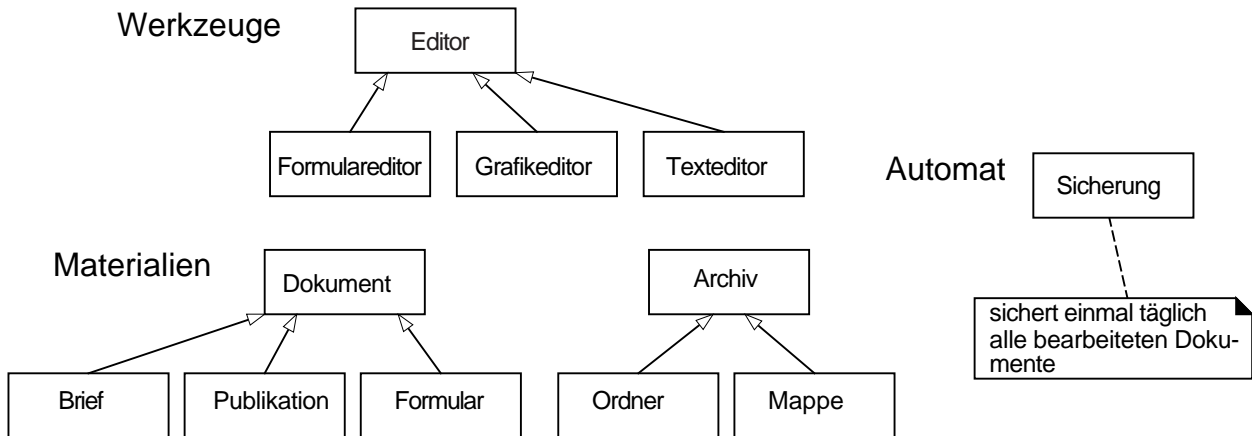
Werkzeuge

Editor

Formulareditor

Grafikeditor

Texteditor

Automat

Sicherung

sichert einmal täglich alle bearbeiteten Dokumente

Materialien

Dokument

Brief

Publikation

Formular

Archiv

Ordner

Mappe